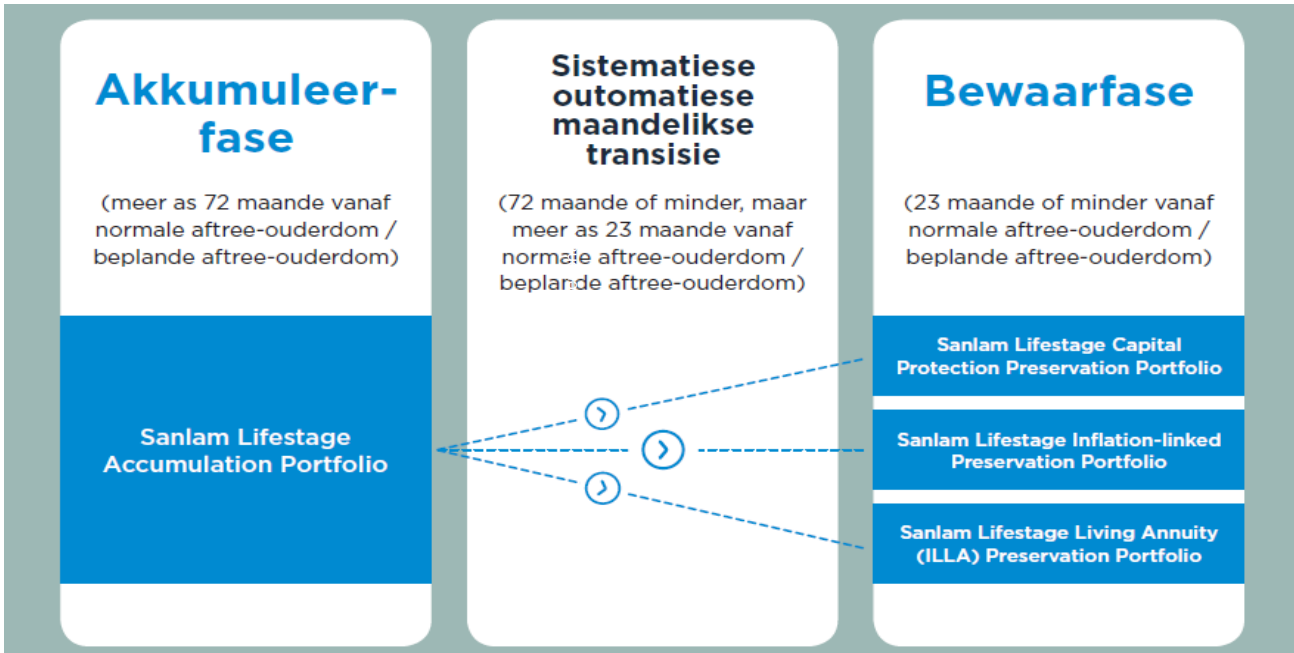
Akkumuleerfase

(meer as 72 maande vanaf normale aftree-ouderdom / beplande aftree-ouderdom)

Sanlam Lifestage Accumulation Portfolio

Sistematiese outomatiese maandelikse transisie

(72 maande of minder, maar meer as 23 maande vanaf normale aftree-ouderdom / beplande aftree-ouderdom)

Bewaarfase

(23 maande of minder vanaf normale aftree-ouderdom / beplande aftree-ouderdom)

Sanlam Lifestage Capital Protection Preservation Portfolio

Sanlam Lifestage Inflation-linked Preservation Portfolio

Sanlam Lifestage Living Annuity (ILLA) Preservation Portfolio